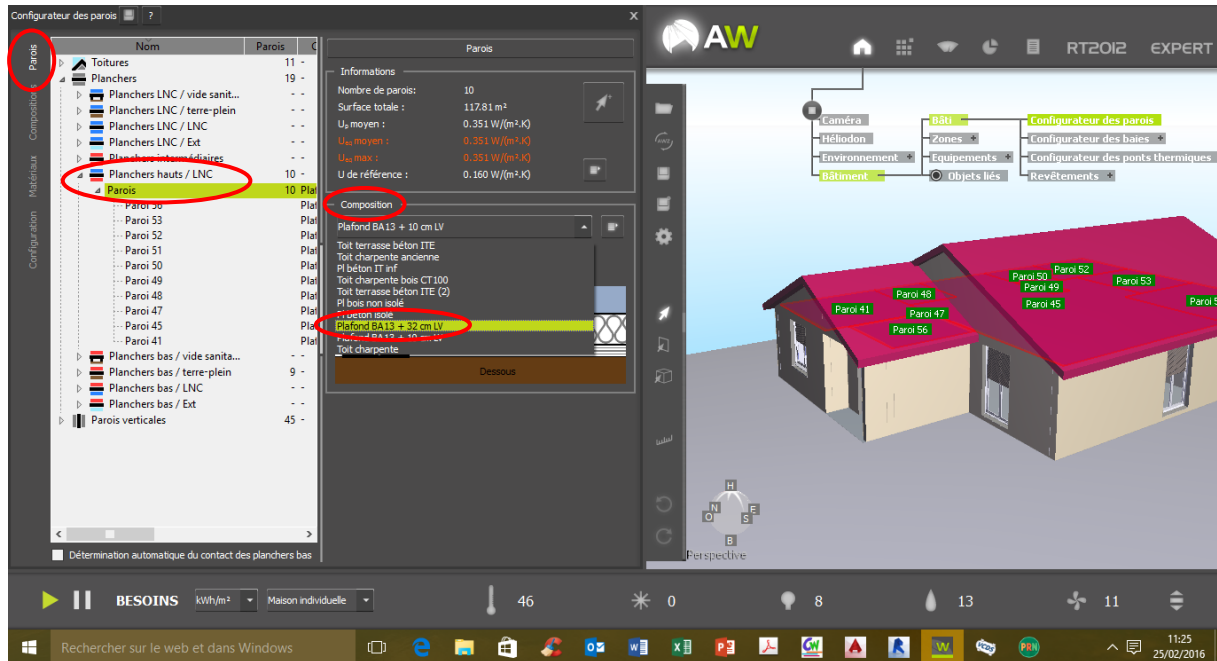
Configurateur des parois ?

Parois
Compositions
Matériaux
Configuration

| Nom | Parois | C |
|---|---|---|
| Toitures | 11 | - |
| Planchers | 19 | - |
| Planchers LNC / vide sanit... | - | - |
| Planchers LNC / terre-plein | - | - |
| Planchers LNC / LNC | - | - |
| Planchers LNC / Ext | - | - |
| Planchers intermédiaires | - | - |
| Planchers hauts / LNC | 10 | - |
| Parois | 10 | Plaf |
| Paroi 56 | | Plaf |
| Paroi 53 | | Plaf |
| Paroi 52 | | Plaf |
| Paroi 51 | | Plaf |
| Paroi 50 | | Plaf |
| Paroi 49 | | Plaf |
| Paroi 48 | | Plaf |
| Paroi 47 | | Plaf |
| Paroi 45 | | Plaf |
| Paroi 41 | | Plaf |
| Planchers bas / vide sanita... | - | - |
| Planchers bas / terre-plein | 9 | - |
| Planchers bas / LNC | - | - |
| Planchers bas / Ext | - | - |
| Parois verticales | 45 | - |

Détermination automatique du contact des planchers bas

Parois

Informations
Nombre de parois: 10
Surface totale : 117.81 m²
$U_p$ moyen : 0.351 W/(m².K)
$U_{eq}$ moyen : 0.351 W/(m².K)
$U_{eq}$ max : 0.351 W/(m².K)
U de référence : 0.160 W/(m².K)

Composition
Plafond BA13 + 10 cm LV
Toit terrasse béton ITE
Toit charpente ancienne
Pl béton IT inf
Toit charpente bois CT100
Toit terrasse béton ITE (2)
Pl bois non isolé
Pl béton isolé
Plafond BA13 + 32 cm LV
Plafond BA13 + 10 cm LV
Toit charpente
Dessous

AW RT2012 EXPERT

Caméra
Héliodon
Environnement +
Bâtiment
Bâti
Zones +
Equipements +
Objets liés
Configurateur des parois
Configurateur des baies +
Configurateur des ponts thermiques +
Revêtements +

Paroi 41 Paroi 48 Paroi 47 Paroi 56 Paroi 50 Paroi 49 Paroi 52 Paroi 45 Paroi 53 Paroi 5

H N O S E B
Perspective

BESOINS kWh/m² Maison individuelle 46 0 8 13 11

Rechercher sur le web et dans Windows
11:25
25/02/2016